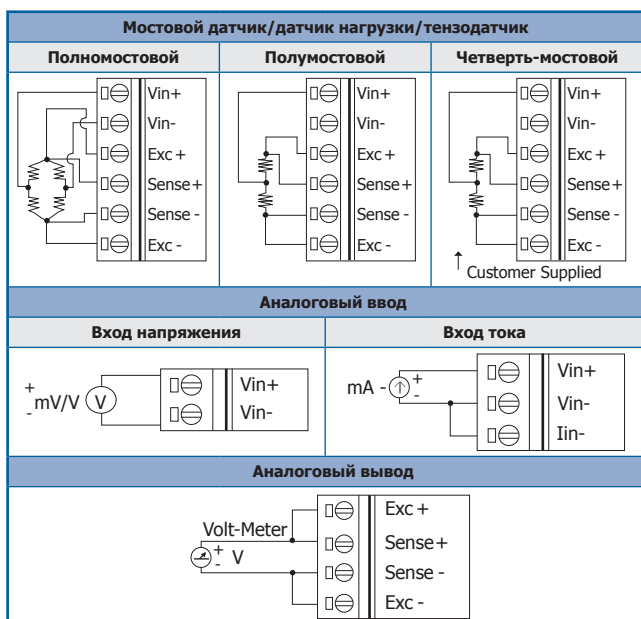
Мостовой датчик/датчик нагрузки/тензодатчик

| Полномостовой | Полумостовой | Четверть-мостовой |
|---|---|---|
| Vin+ Vin- Exc + Sense+ Sense - Exc - | Vin+ Vin- Exc + Sense+ Sense - Exc - | Vin+ Vin- Exc + Sense+ Sense - Exc - Customer Supplied |

Аналоговый ввод

| Вход напряжения | Вход тока |
|---|---|
| + - mV/V V Vin+ Vin- | mA - + - Vin+ Vin- Iin- |

Аналоговый вывод

Volt-Meter
+ - V
Exc +
Sense+
Sense -
Exc -